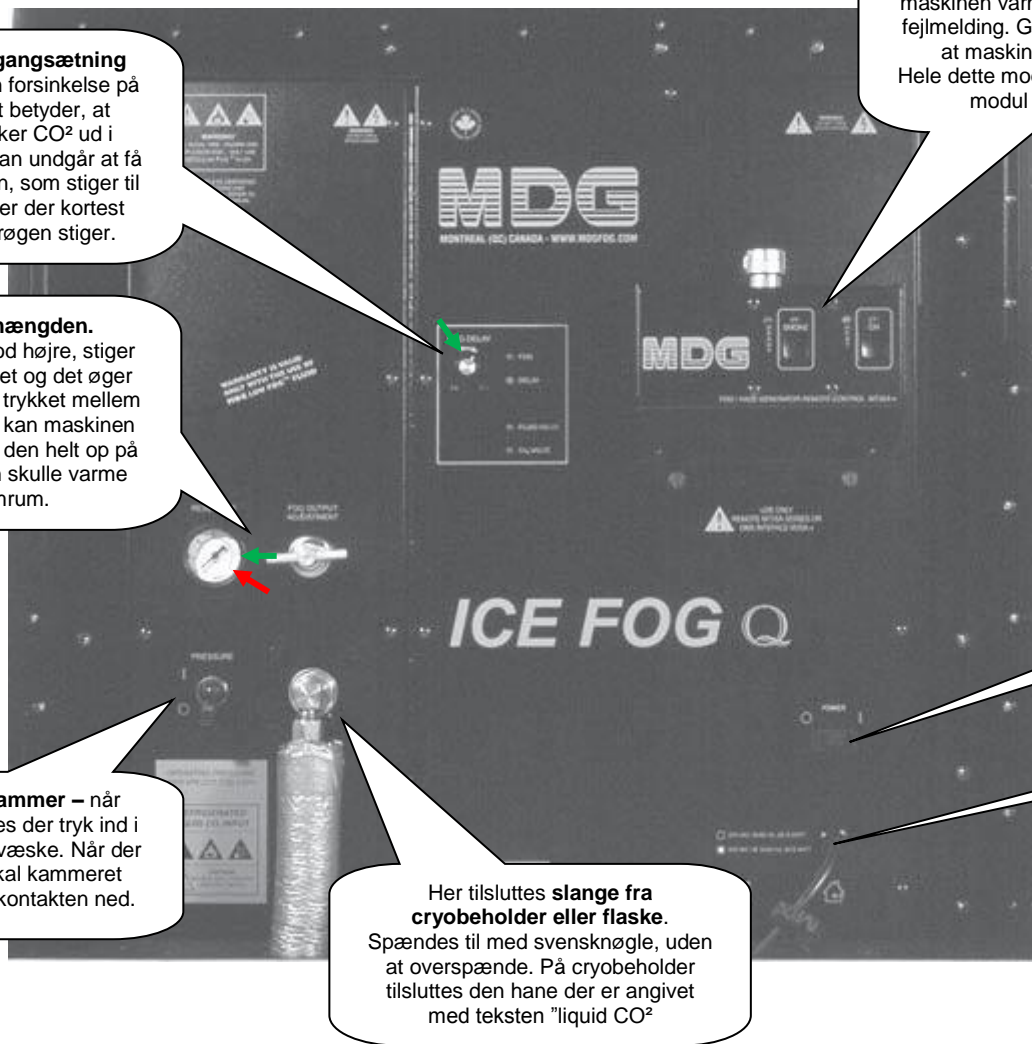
gangsætning
n forsinkelse på
t betyder, at
ker CO² ud i
an undgår at få
n, som stiger til
er der kortest
røgen stiger.

maskinen var
fejlmelding. G
at maskin
Hele dette mod
modul

MDG
MONTREAL (QC) CANADA - WWW.MDGFOG.COM

mængden.
od højre, stiger
et og det øger
trykket mellem
kan maskinen
den helt op på
n skulle varme
nrum.

FOG OUTPUT ADJUSTMENT

PRESSURE

MDG

SMOKE

ON

ICE FOG Q

POWER

ammer – når
es der tryk ind i
væske. Når der
kal kammeret
kontakten ned.

Her tilsluttes **slange fra cryobeholder eller flaske**. Spændes til med svensknøgle, uden at overspænde. På cryobeholder tilsluttes den hane der er angivet med teksten ”liquid CO²